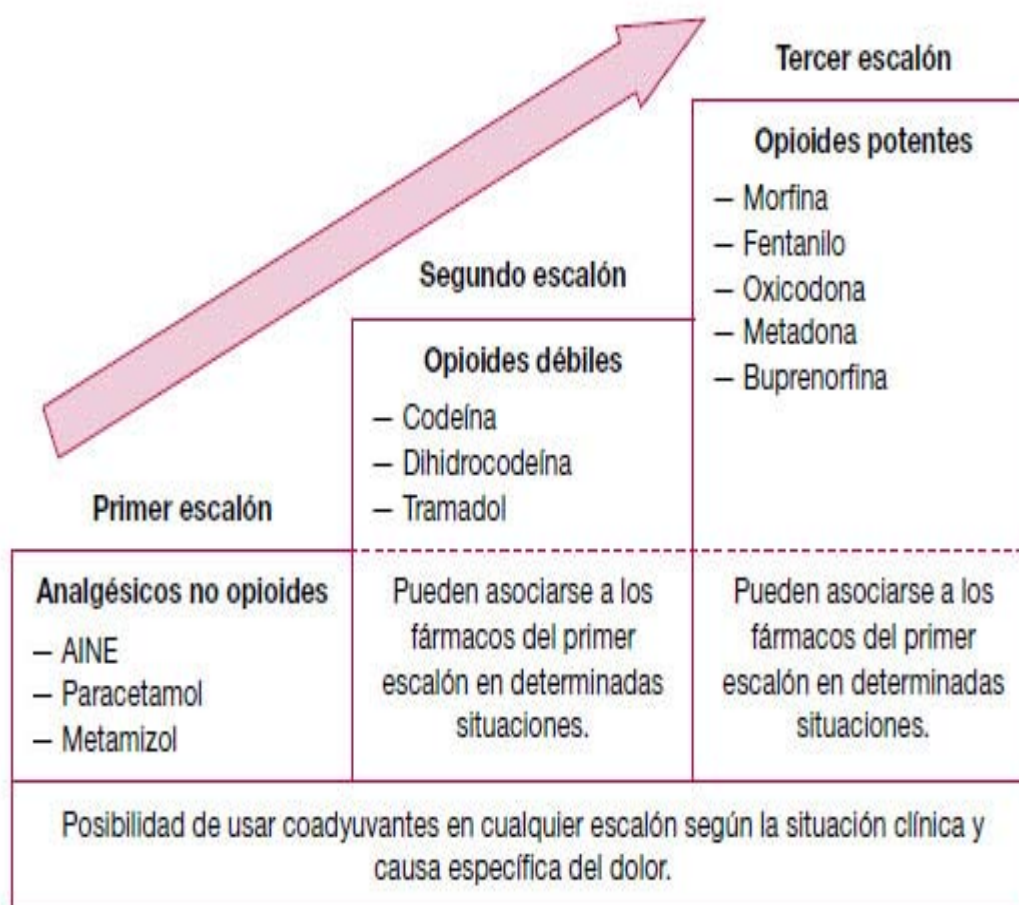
Tercer escalón

Opioides potentes

– Morfina
– Fentanilo
– Oxicodona
– Metadona
– Buprenorfina

Segundo escalón

Opioides débiles

– Codeína
– Dihidrocodeína
– Tramadol

Primer escalón

Analgésicos no opioides

– AINE
– Paracetamol
– Metamizol

Pueden asociarse a los fármacos del primer escalón en determinadas situaciones.

Pueden asociarse a los fármacos del primer escalón en determinadas situaciones.

Posibilidad de usar coadyuvantes en cualquier escalón según la situación clínica y causa específica del dolor.